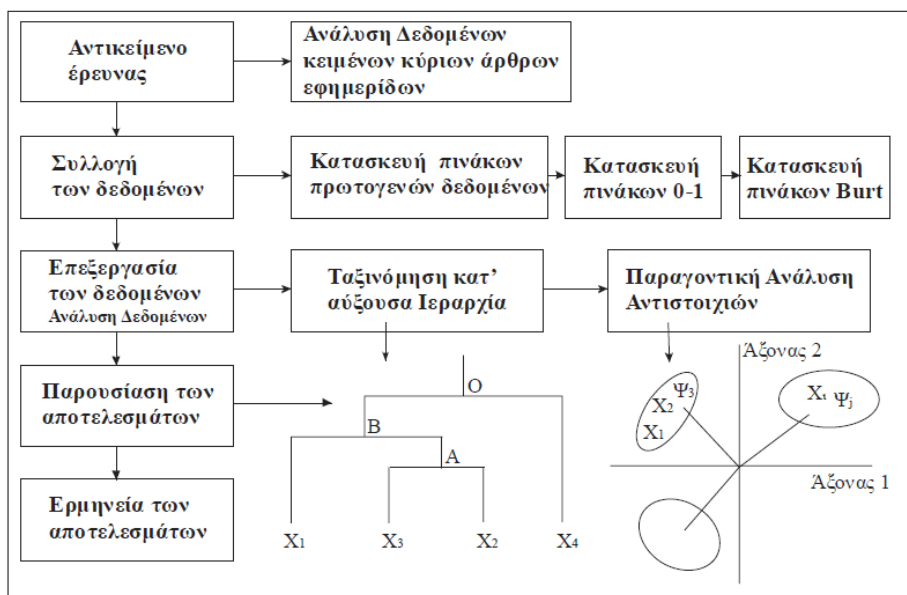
Αντικείμενο έρευνας

Ανάλυση Δεδομένων κειμένων κύριων άρθρων εφημερίδων

Συλλογή των δεδομένων

Κατασκευή πινάκων πρωτογενών δεδομένων

Κατασκευή πινάκων 0-1

Κατασκευή πινάκων Burt

Επεξεργασία των δεδομένων
Ανάλυση Δεδομένων

Ταξινόμηση κατ' αύξουσα Ιεραρχία

Παραγοντική Ανάλυση Αντιστοιχιών

Παρουσίαση των αποτελεσμάτων

Ερμηνεία των αποτελεσμάτων

O
B
A
$X_1$ $X_3$ $X_2$ $X_4$

Άξονας 2
Άξονας 1
$X_2$ $\Psi_3$ $X_1$
$X_i$ $\Psi_j$